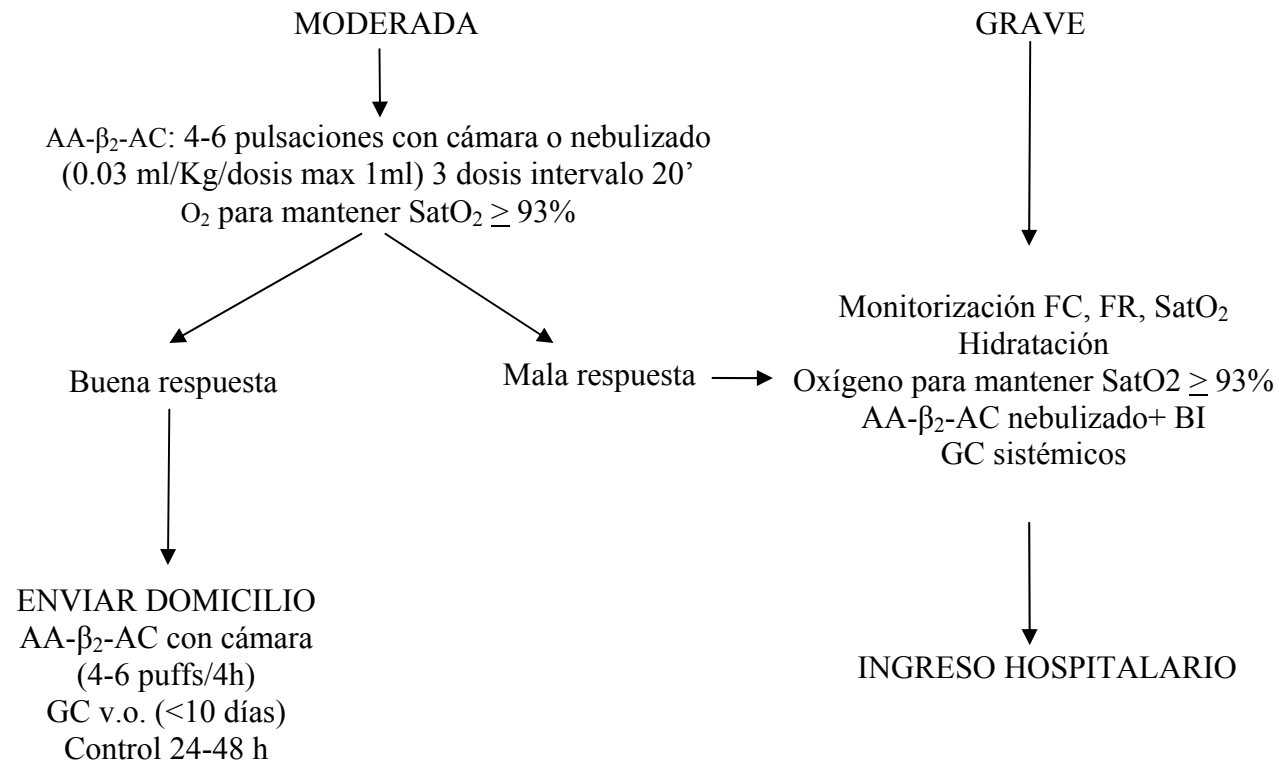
MODERADA

AA-$\beta_2$-AC: 4-6 pulsaciones con cámara o nebulizado (0.03 ml/Kg/dosis max 1ml) 3 dosis intervalo 20'
$O_2$ para mantener $SatO_2 \geq 93\%$

Buena respuesta

ENVIAR DOMICILIO
AA-$\beta_2$-AC con cámara (4-6 puffs/4h)
GC v.o. (<10 días)
Control 24-48 h

Mala respuesta

GRAVE

Monitorización FC, FR, $SatO_2$
Hidratación
Oxígeno para mantener SatO2 $\geq$ 93%
AA-$\beta_2$-AC nebulizado+ BI
GC sistémicos

INGRESO HOSPITALARIO